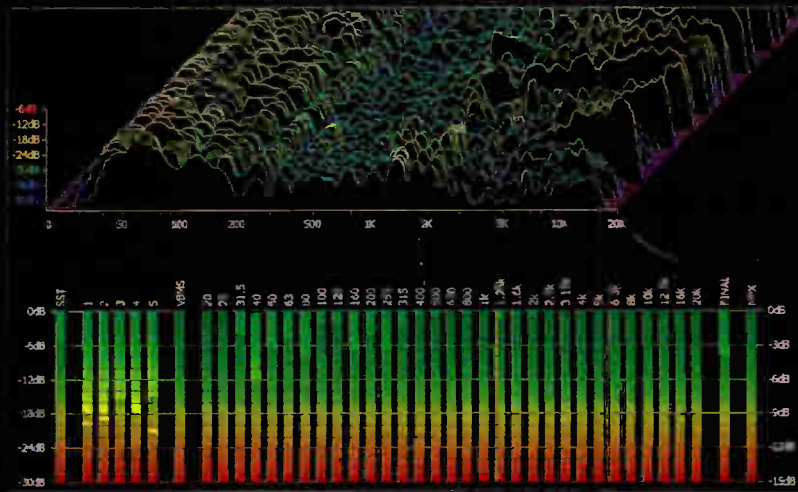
-6dB
-12dB
-18dB
-24dB
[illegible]
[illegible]
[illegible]

0
50
100
200
500
1K
2K
5K
10K
20K

SST
1
2
3
4
5
VBMS
20
25
31.5
40
50
63
80
100
125
160
200
250
315
400
500
630
800
1k
1.25k
1.6k
2k
2.5k
3.15k
4k
5k
6.3k
8k
10k
12
16k
20k
FINAL
MPX

0dB
-6dB
-12dB
-18dB
-24dB
-30dB

0dB
-3dB
-6dB
-9dB
-12dB
-15dB